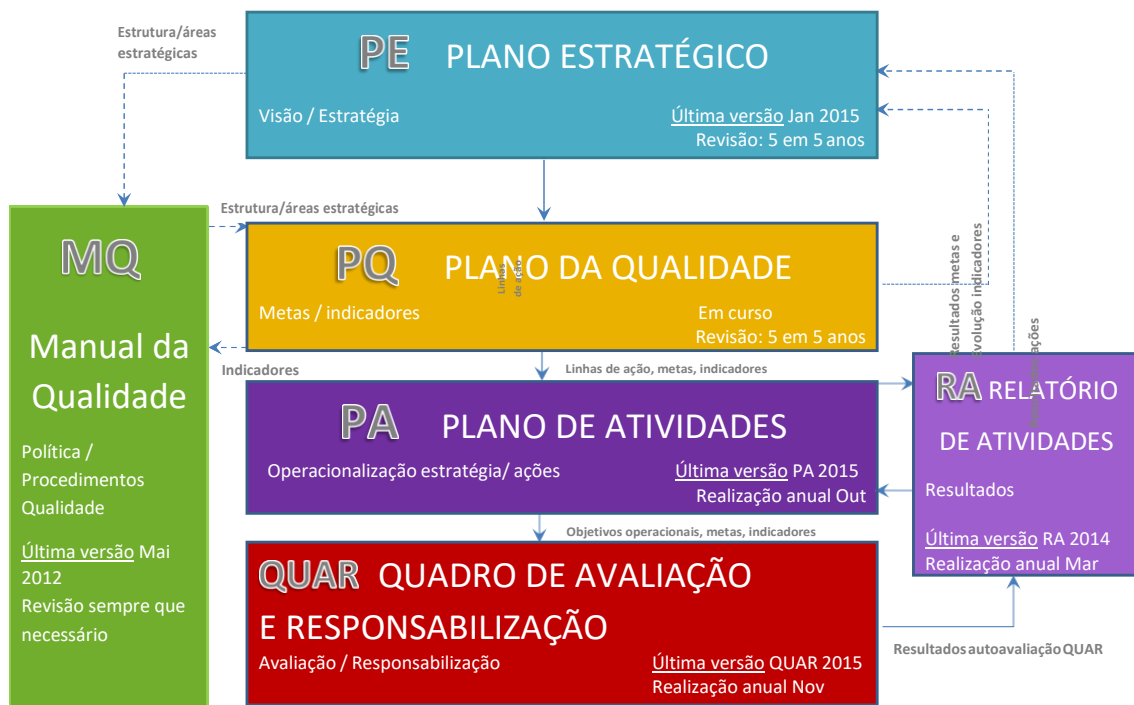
Estrutura/áreas estratégicas

PE PLANO ESTRATÉGICO

Visão / Estratégia

Última versão Jan 2015
Revisão: 5 em 5 anos

Estrutura/áreas estratégicas

MQ

Manual da Qualidade

Política / Procedimentos Qualidade

Última versão Mai 2012
Revisão sempre que necessário

PQ PLANO DA QUALIDADE

Linhas de ação

Metas / indicadores

Em curso
Revisão: 5 em 5 anos

Indicadores

Linhas de ação, metas, indicadores

Resultados metas e evolução indicadores

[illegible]ações

RA RELATÓRIO DE ATIVIDADES

Resultados

Última versão RA 2014
Realização anual Mar

PA PLANO DE ATIVIDADES

Operacionalização estratégia/ ações

Última versão PA 2015
Realização anual Out

Objetivos operacionais, metas, indicadores

QUAR QUADRO DE AVALIAÇÃO E RESPONSABILIZAÇÃO

Avaliação / Responsabilização

Última versão QUAR 2015
Realização anual Nov

Resultados autoavaliação QUAR